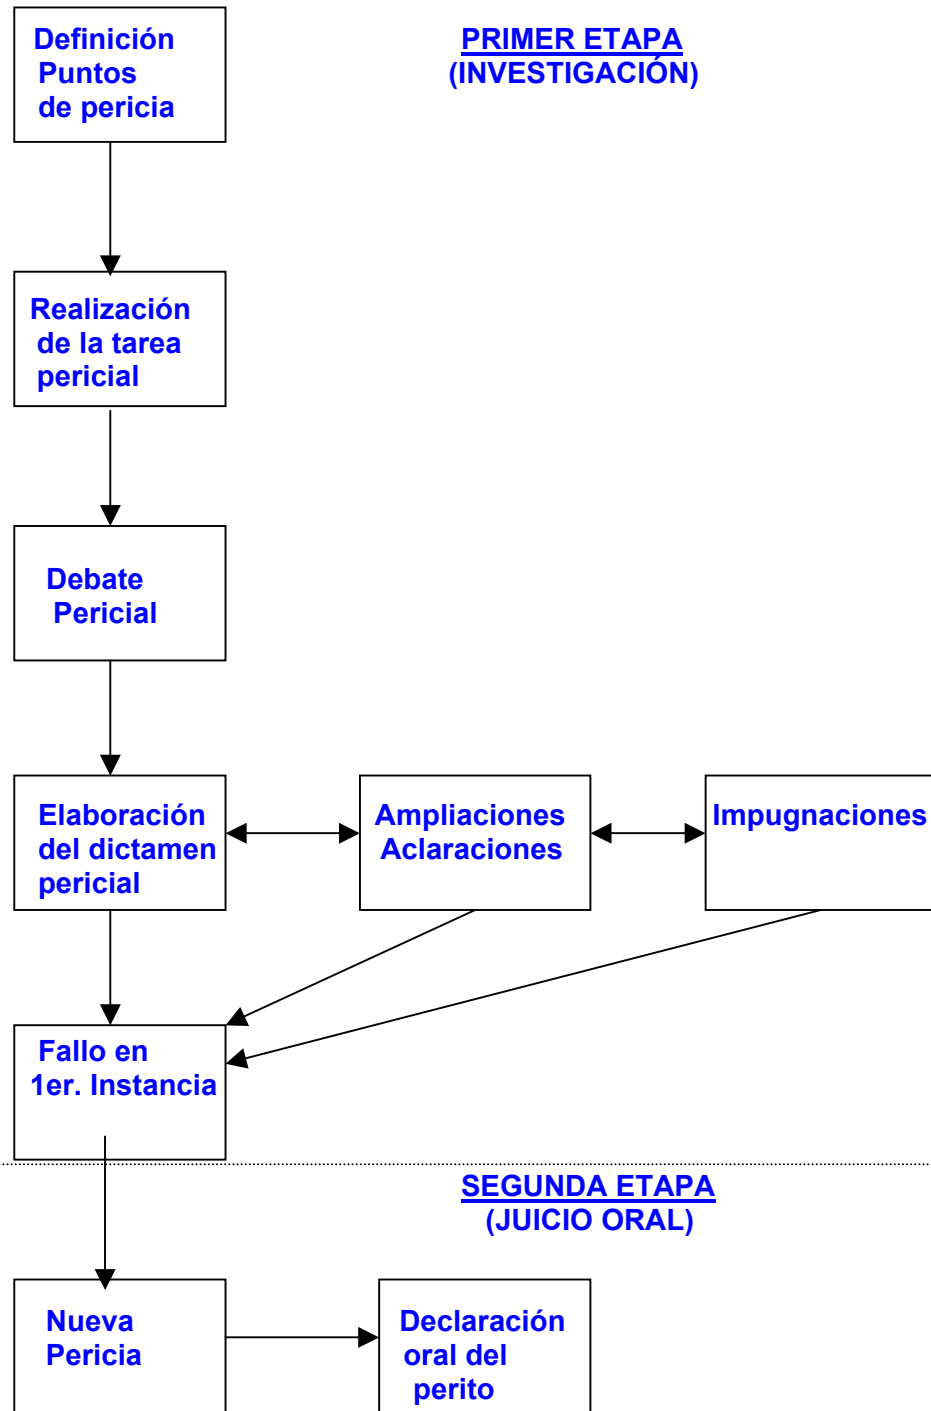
Definición Puntos de pericia

PRIMER ETAPA
(INVESTIGACIÓN)

Realización de la tarea pericial

Debate Pericial

Elaboración del dictamen pericial

Ampliaciones Aclaraciones

Impugnaciones

Fallo en 1er. Instancia

SEGUNDA ETAPA
(JUICIO ORAL)

Nueva Pericia

Declaración oral del perito